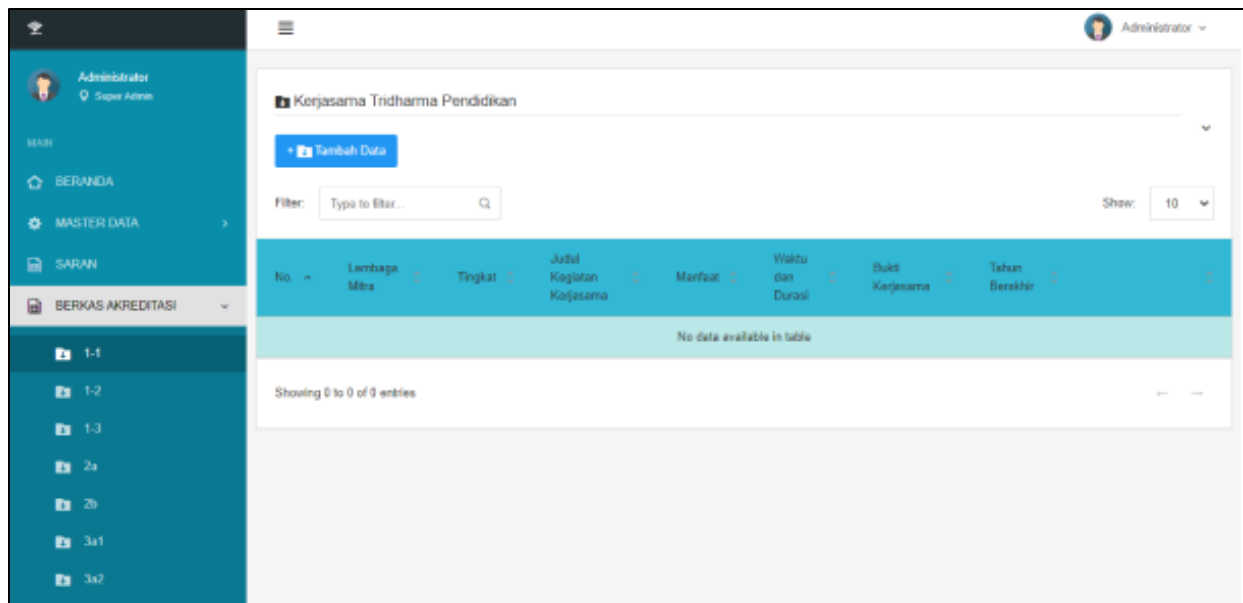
Administrator
Super Admin
MAIN
BERANDA
MASTER DATA
SARAN
BERKAS AKREDITASI
1-1
1-2
1-3
2a
2b
3a1
3a2

Administrator

Kerjasama Tridharma Pendidikan

+ Tambah Data

Filter: Type to filter...

Show: 10

| No. | Lembaga Mitra | Tingkat | Judul Kegiatan Kerjasama | Manfaat | Waktu dan Durasi | Bukti Kerjasama | Tahun Berakhir | |
|---|---|---|---|---|---|---|---|---|
| No data available in table | | | | | | | | |

Showing 0 to 0 of 0 entries

← →